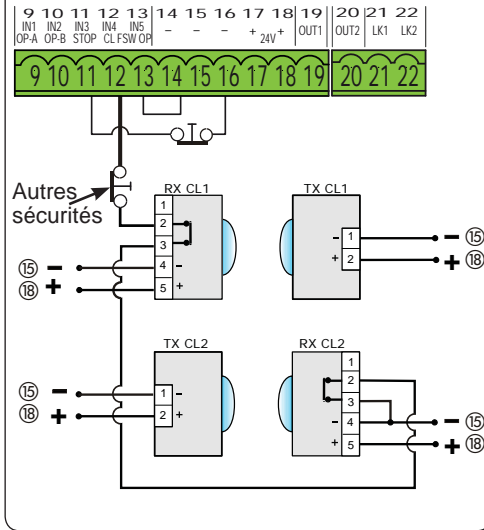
9 10 11 12 13 14 15 16 17 18 19 20 21 22
IN1 IN2 IN3 IN4 IN5
OP-A OP-B STOP CL FSW OP – – – + 24V + OUT1 OUT2 LK1 LK2

9 10 11 12 13 14 15 16 17 18 19 20 21 22

Autres sécurités

RX CL1
1
2
3
4 –
5 +

TX CL1
– 1
+ 2

⑮ –
⑱ +

– ⑮
+ ⑱

TX CL2
1 –
2 +

RX CL2
1
2
3
– 4
+ 5

⑮ –
⑱ +

– ⑮
+ ⑱